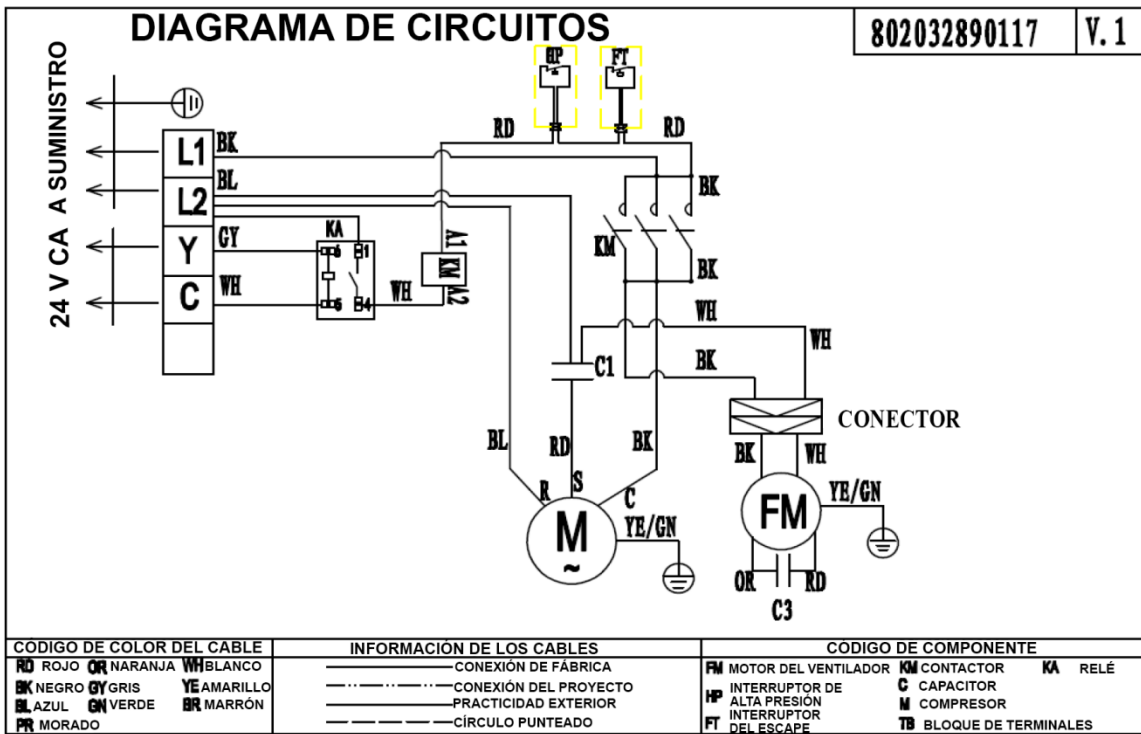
DIAGRAMA DE CIRCUITOS

802032890117 | V.1

24 V CA A SUMINISTRO

L1 BK
L2 BL
Y GY
C WH

KA

1 2 5 4

WH

A1 KM A2

HP FT

RD RD

BK

KM

BK

WH

WH

BK

C1

CONECTOR

BL RD BK

R S C

M ~

YE/GN

BK WH

FM

YE/GN

OR RD

C3

| CODIGO DE COLOR DEL CABLE | INFORMACIÓN DE LOS CABLES | CODIGO DE COMPONENTE |
|---|---|---|
| RD ROJO OR NARANJA WH BLANCO | CONEXIÓN DE FÁBRICA | FM MOTOR DEL VENTILADOR KM CONTACTOR KA RELÉ |
| BK NEGRO GY GRIS YE AMARILLO | CONEXIÓN DEL PROYECTO | HP INTERRUPTOR DE ALTA PRESIÓN C CAPACITOR |
| BL AZUL GN VERDE BR MARRÓN | PRACTICIDAD EXTERIOR | M COMPRESOR |
| PR MORADO | CÍRCULO PUNTEADO | FT INTERRUPTOR DEL ESCAPE TB BLOQUE DE TERMINALES |